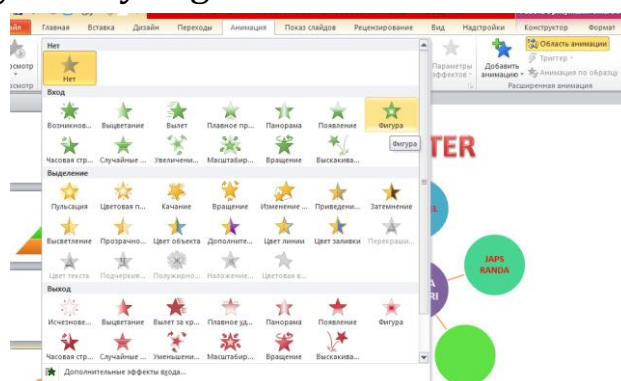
айл Главная Вставка Дизайн Переходы Анимация Показ слайдов Рецензирование Вид Надстройки Конструктор Формат

Нет

Нет

Вход

Возникнов... Выцветание Вылет Плавное пр... Панорама Появление Фигура

Часовая стр... Случайные ... Увеличени... Масштабир... Вращение Выскакива...

Фигура

Выделение

Пульсация Цветовая п... Качание Вращение Изменение ... Приведени... Затемнение

Высветление Прозрачно... Цвет объекта Дополните... Цвет линии Цвет заливки Перекраши...

Цвет текста Подчеркив... Полужирно... Наложение... Цветовая в...

Выход

Исчезнове... Выцветание Вылет за кр... Плавное уд... Панорама Появление Фигура

Часовая стр... Случайные ... Уменьшени... Масштабир... Вращение Выскакива...

Дополнительные эффекты входа...

росмотр

осмотр

Параметры эффектов

Добавить анимацию

Область анимации

Триггер

Анимация по образцу

Расширенная анимация

TER

JAPS RANDA

A RI